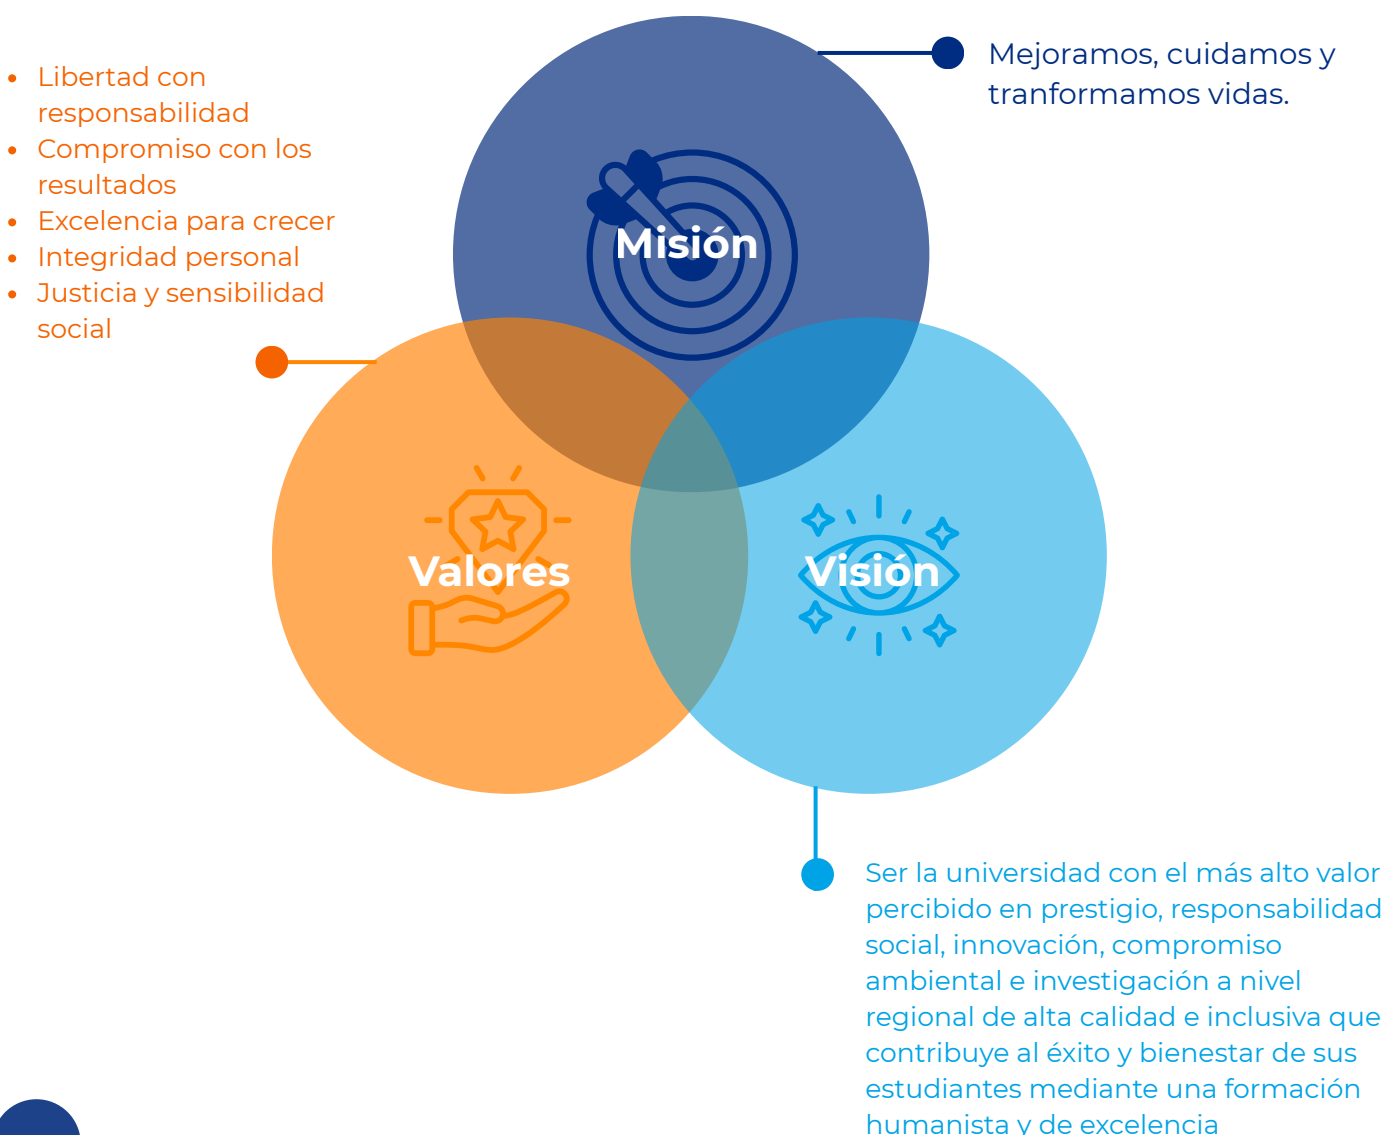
- Libertad con responsabilidad
- Compromiso con los resultados
- Excelencia para crecer
- Integridad personal
- Justicia y sensibilidad social

Misión

Mejoramos, cuidamos y tranformamos vidas.

Valores

Visión

Ser la universidad con el más alto valor percibido en prestigio, responsabilidad social, innovación, compromiso ambiental e investigación a nivel regional de alta calidad e inclusiva que contribuye al éxito y bienestar de sus estudiantes mediante una formación humanista y de excelencia